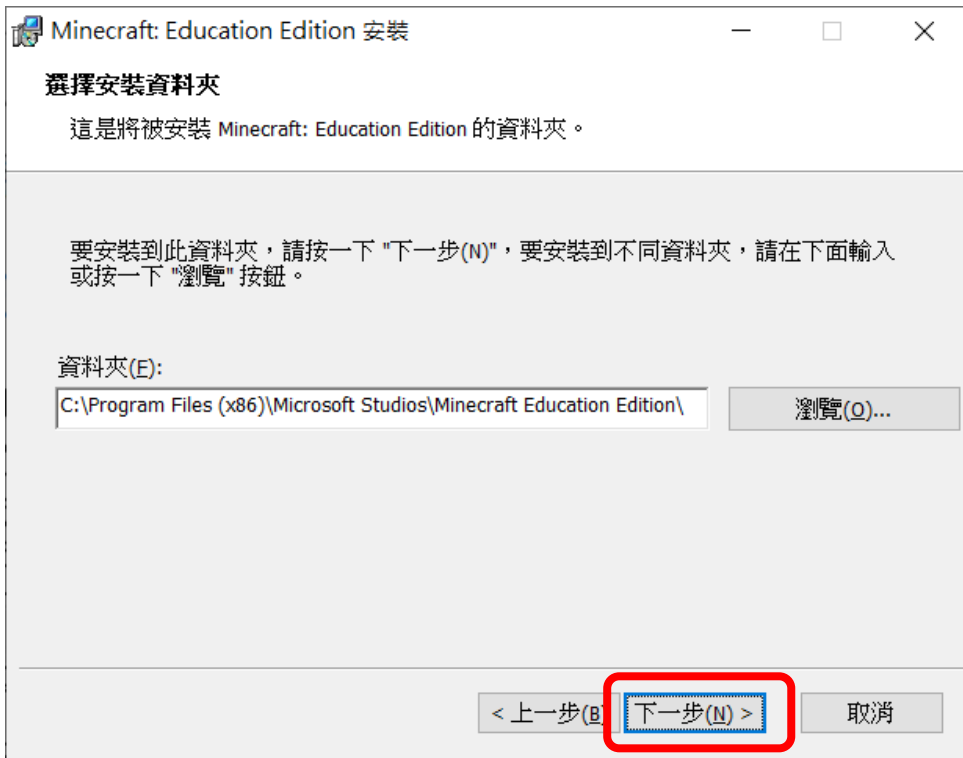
Minecraft: Education Edition 安裝

選擇安裝資料夾

這是將被安裝 Minecraft: Education Edition 的資料夾。

要安裝到此資料夾，請按一下 "下一步(N)"，要安裝到不同資料夾，請在下面輸入或按一下 "瀏覽" 按鈕。

資料夾(F):

C:\Program Files (x86)\Microsoft Studios\Minecraft Education Edition\

瀏覽(O)...

< 上一步(B)

下一步(N) >

取消